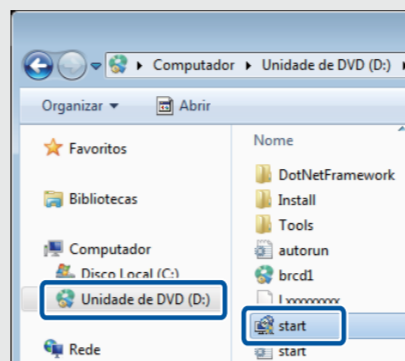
▸ Computador ▸ Unidade de DVD (D:) ▸

Organizar ▾ Abrir

Favoritos

Bibliotecas

Computador

Disco Local (C:)

Unidade de DVD (D:)

Rede

Nome

DotNetFramework

Install

Tools

autorun

brcd1

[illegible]

start

start